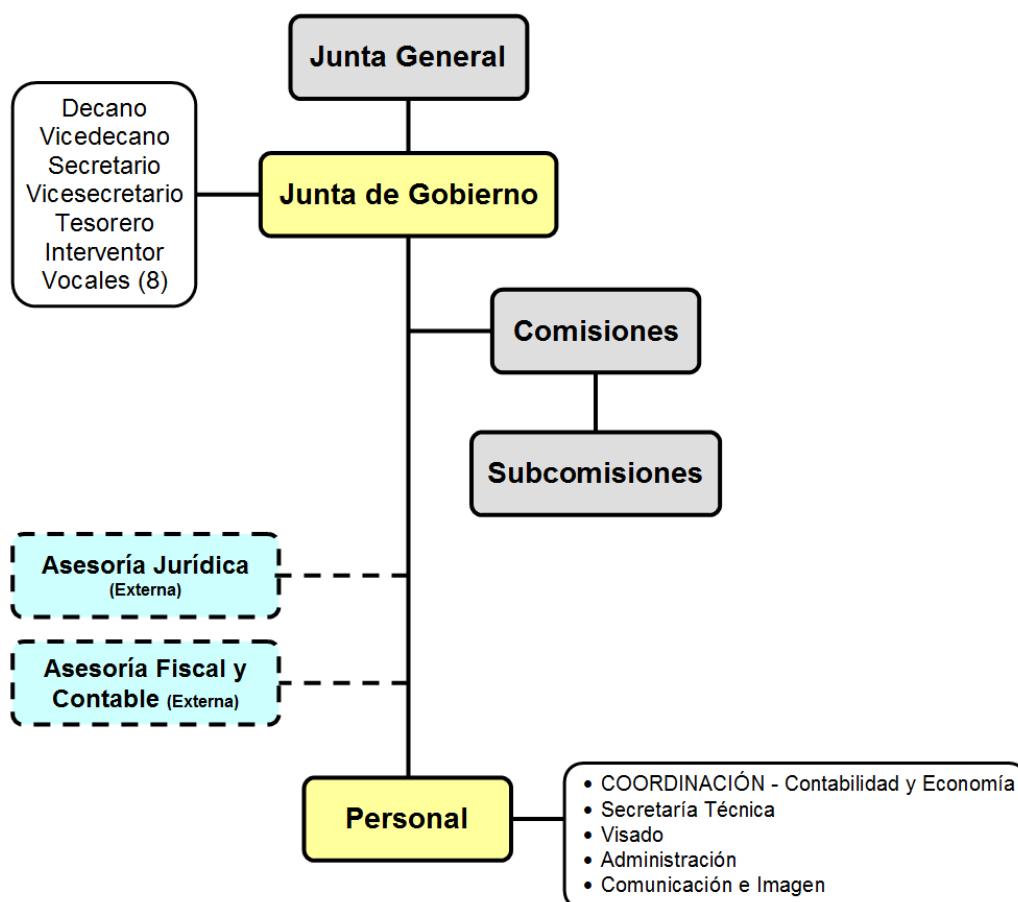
Junta General

Decano
Vicedecano
Secretario
Vicesecretario
Tesorero
Interventor
Vocales (8)

Junta de Gobierno

Comisiones

Subcomisiones

Asesoría Jurídica (Externa)

Asesoría Fiscal y Contable (Externa)

Personal

• COORDINACIÓN - Contabilidad y Economía
• Secretaría Técnica
• Visado
• Administración
• Comunicación e Imagen